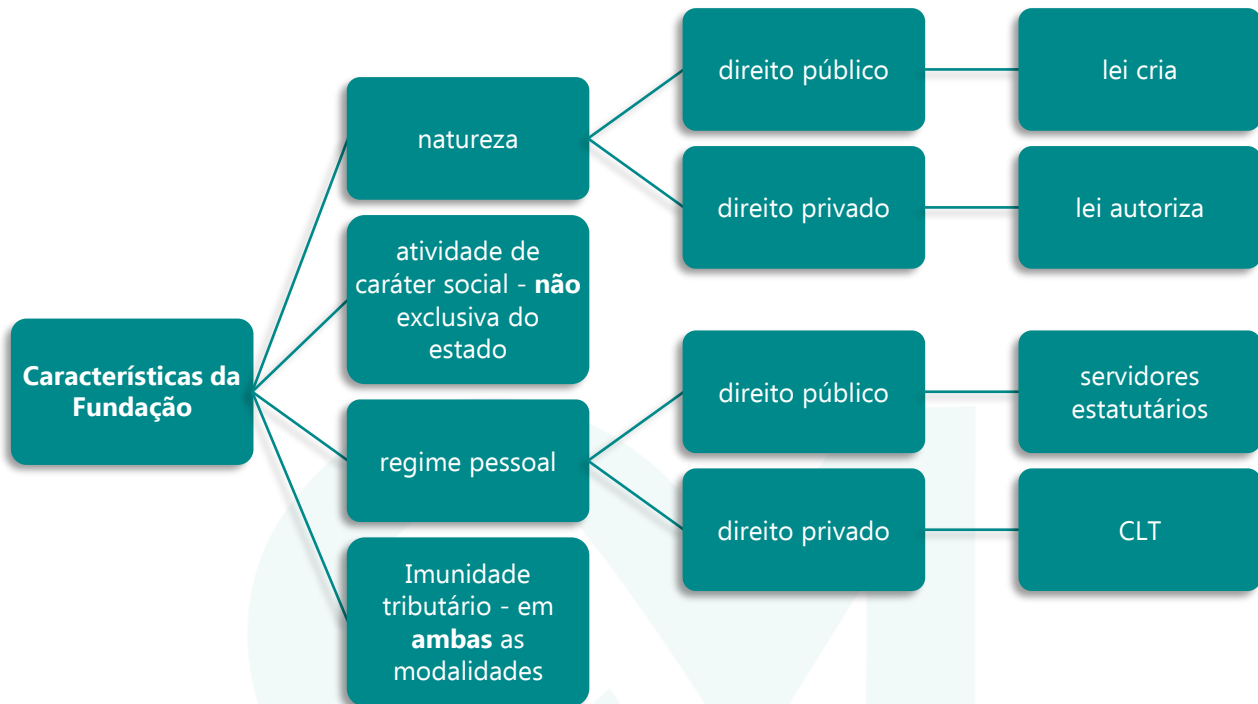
Características da Fundação

natureza

direito público

lei cria

direito privado

lei autoriza

atividade de caráter social - **não** exclusiva do estado

regime pessoal

direito público

servidores estatutários

direito privado

CLT

Imunidade tributário - em **ambas** as modalidades